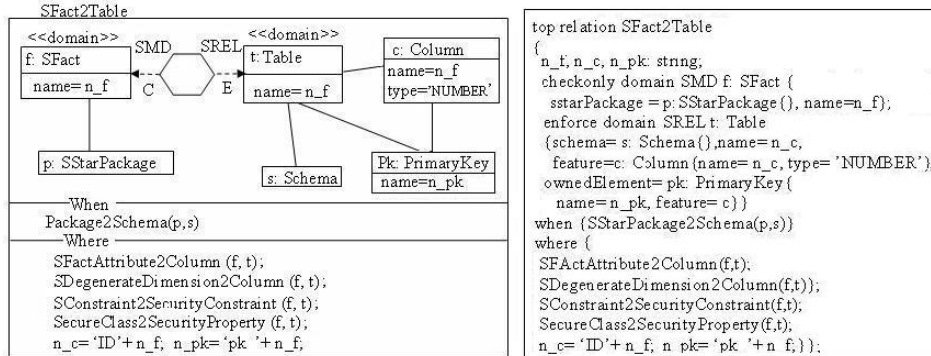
SFact2Table

<<domain>>
f: SFact
name= n_f

SMD
SREL
C
E

<<domain>>
t: Table
name= n_f

c: Column
name=n_f
type='NUMBER'

p: SStarPackage

s: Schema

Pk: PrimaryKey
name=n_pk

When
Package2Schema(p,s)
Where
SFactAttribute2Column (f, t);
SDegenerateDimension2Column (f, t);
SConstraint2SecurityConstraint (f, t);
SecureClass2SecurityProperty (f, t);
n_c= 'ID'+ n_f; n_pk= 'pk '+ n_f;

top relation SFact2Table
{
n_f, n_c, n_pk: string;
checkonly domain SMD f: SFact {
sstarPackage = p: SStarPackage{}, name=n_f);
enforce domain SREL t: Table
{schema= s: Schema{},name= n_c,
feature=c: Column{name= n_c, type= 'NUMBER'},
ownedElement= pk: PrimaryKey{
name= n_pk, feature= c}}
when {SStarPackage2Schema(p,s)}
where {
SFActAttribute2Column(f,t);
SDegenerateDimension2Column(f,t));
SConstraint2SecurityConstraint(f,t);
SecureClass2SecurityProperty(f,t);
n_c= 'ID'+ n_f; n_pk= 'pk '+ n_f;}};